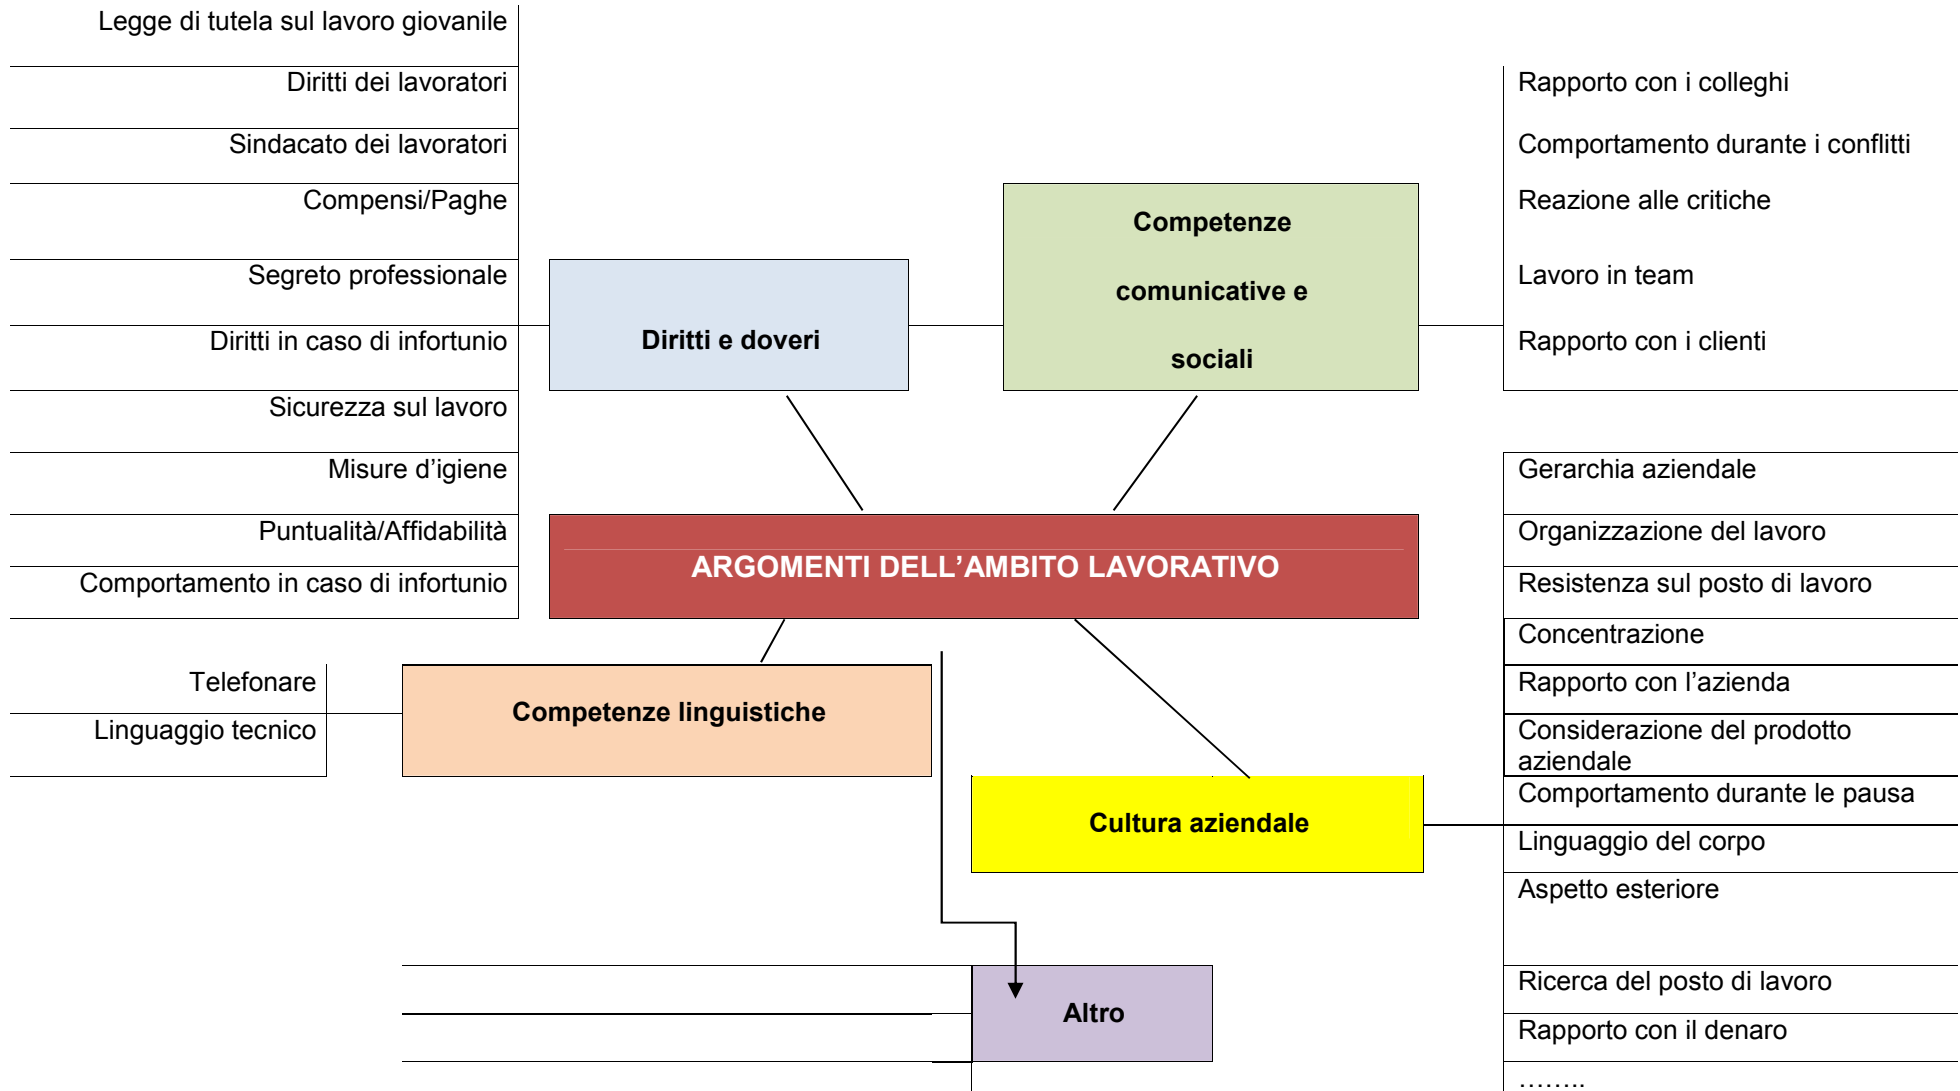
Legge di tutela sul lavoro giovanile

Diritti dei lavoratori

Sindacato dei lavoratori

Compensi/Paghe

Segreto professionale

Diritti in caso di infortunio

Sicurezza sul lavoro

Misure d'igiene

Puntualità/Affidabilità

Comportamento in caso di infortunio

Diritti e doveri

Competenze comunicative e sociali

Rapporto con i colleghi

Comportamento durante i conflitti

Reazione alle critiche

Lavoro in team

Rapporto con i clienti

ARGOMENTI DELL'AMBITO LAVORATIVO

Gerarchia aziendale

Organizzazione del lavoro

Resistenza sul posto di lavoro

Concentrazione

Rapporto con l'azienda

Considerazione del prodotto aziendale

Comportamento durante le pausa

Linguaggio del corpo

Aspetto esteriore

Telefonare

Linguaggio tecnico

Competenze linguistiche

Cultura aziendale

Altro

Ricerca del posto di lavoro

Rapporto con il denaro

……..